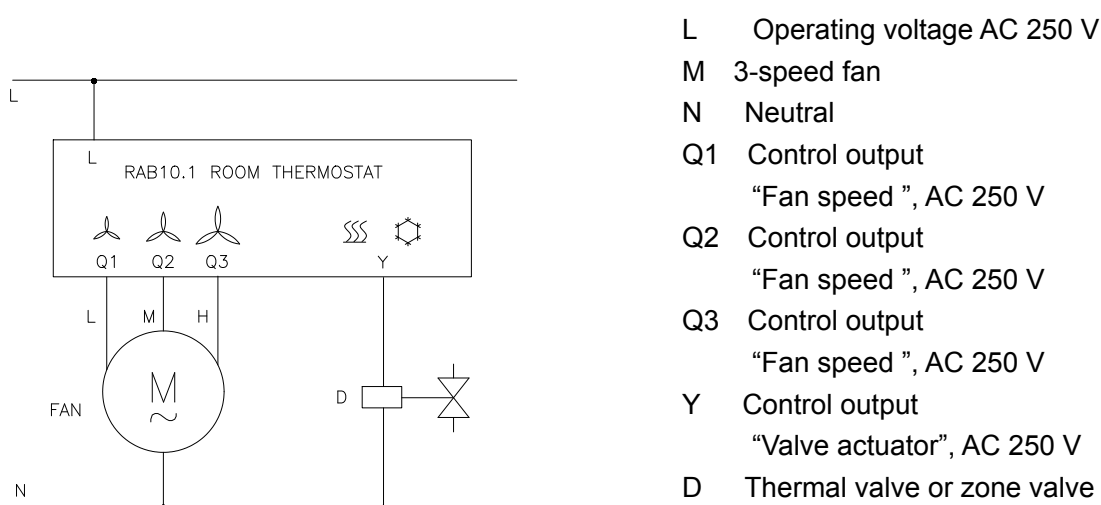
L

L

RAB10.1 ROOM THERMOSTAT

Q1 Q2 Q3

Y

L M H

FAN

M
$\sim$

D

N

L Operating voltage AC 250 V
M 3-speed fan
N Neutral
Q1 Control output "Fan speed ", AC 250 V
Q2 Control output "Fan speed ", AC 250 V
Q3 Control output "Fan speed ", AC 250 V
Y Control output "Valve actuator", AC 250 V
D Thermal valve or zone valve